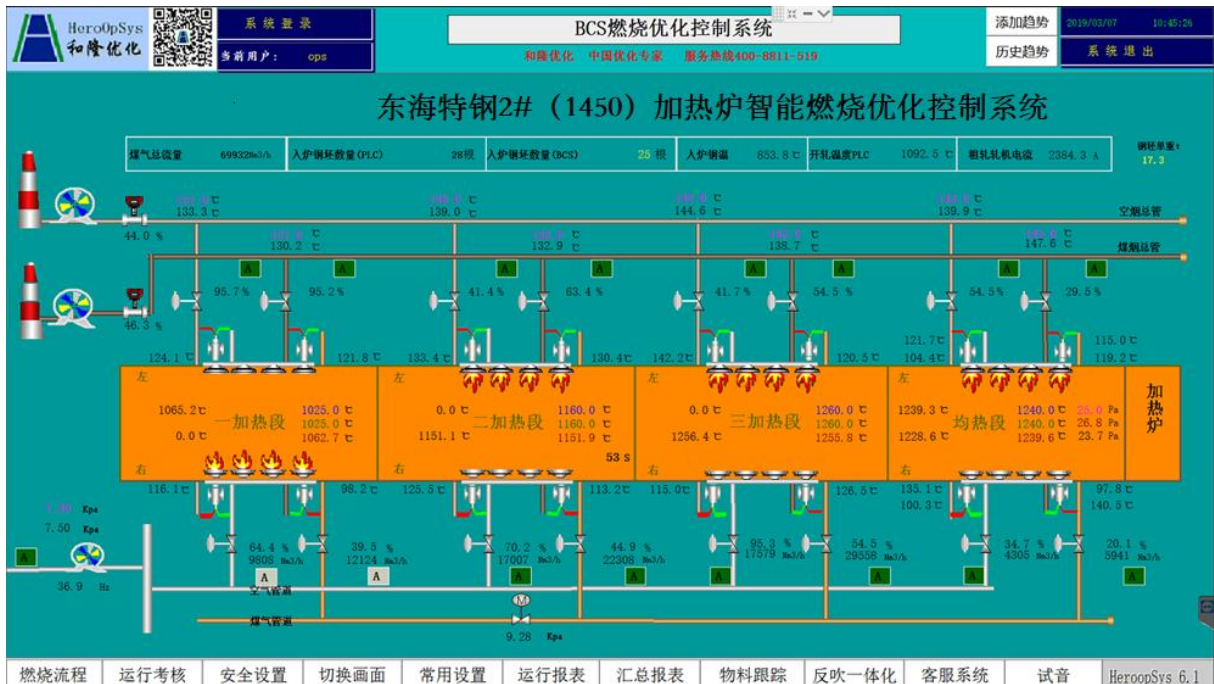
HeroOpSys
和隆优化

系统登录
当前用户： ops

BCS燃烧优化控制系统
和隆优化 中国优化专家 服务热线400-8811-519

添加趋势
历史趋势
2019/03/07 10:45:26
系统退出

东海特钢2#（1450）加热炉智能燃烧优化控制系统

| 煤气总流量 | 69932Nm3/h | 入炉钢坯数量(PLC) | 28根 | 入炉钢坯数量(BCS) | 25根 | 入炉钢温 | 853.8℃ | 开轧温度PLC | 1092.5℃ | 粗轧轧机电流 | 2384.3 A |

钢坯单重：
17.3

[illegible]℃
133.3℃
44.0 %
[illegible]℃
139.0℃
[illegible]℃
144.6℃
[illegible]℃
139.9℃
空烟总管
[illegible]℃
130.2℃
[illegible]℃
132.9℃
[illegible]℃
138.7℃
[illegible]℃
147.6℃
煤烟总管

A A A A A A A A

95.7% 95.2% 41.4% 63.4% 41.7% 54.5% 54.5% 29.5%
46.3 %

121.7℃ 104.4℃ 115.0℃ 119.2℃
124.1℃ 121.8℃ 133.4℃ 130.4℃ 142.2℃ 120.5℃

左 左 左 左
1065.2℃ 一加热段 1025.0℃ 1025.0℃ 1062.7℃ 0.0℃
0.0℃ 二加热段 1160.0℃ 1160.0℃ 1151.9℃ 1151.1℃
53 s
0.0℃ 三加热段 1260.0℃ 1260.0℃ 1255.8℃ 1256.4℃
1239.3℃ 均热段 1240.0℃ 1240.0℃ 1239.6℃ 1228.6℃
25.0 Pa 26.8 Pa 23.7 Pa
加热炉
右 右 右 右

116.1℃ 98.2℃ 125.5℃ 113.2℃ 115.0℃ 126.5℃ 135.1℃ 100.3℃ 97.8℃ 140.5℃

7.50 Kpa
7.50 Kpa
A
36.9 Hz

64.4 % 9808 Nm3/h
39.5 % 12124 Nm3/h
70.2 % 17007 Nm3/h
44.9 % 22308 Nm3/h
95.3 % 17579 Nm3/h
54.5 % 29558 Nm3/h
34.7 % 4305 Nm3/h
20.1 % 5941 Nm3/h

A A A A A A A A
空气管道
煤气管道
9.28 Kpa

燃烧流程 运行考核 安全设置 切换画面 常用设置 运行报表 汇总报表 物料跟踪 反吹一体化 客服系统 试音 HeroopSys 6.1